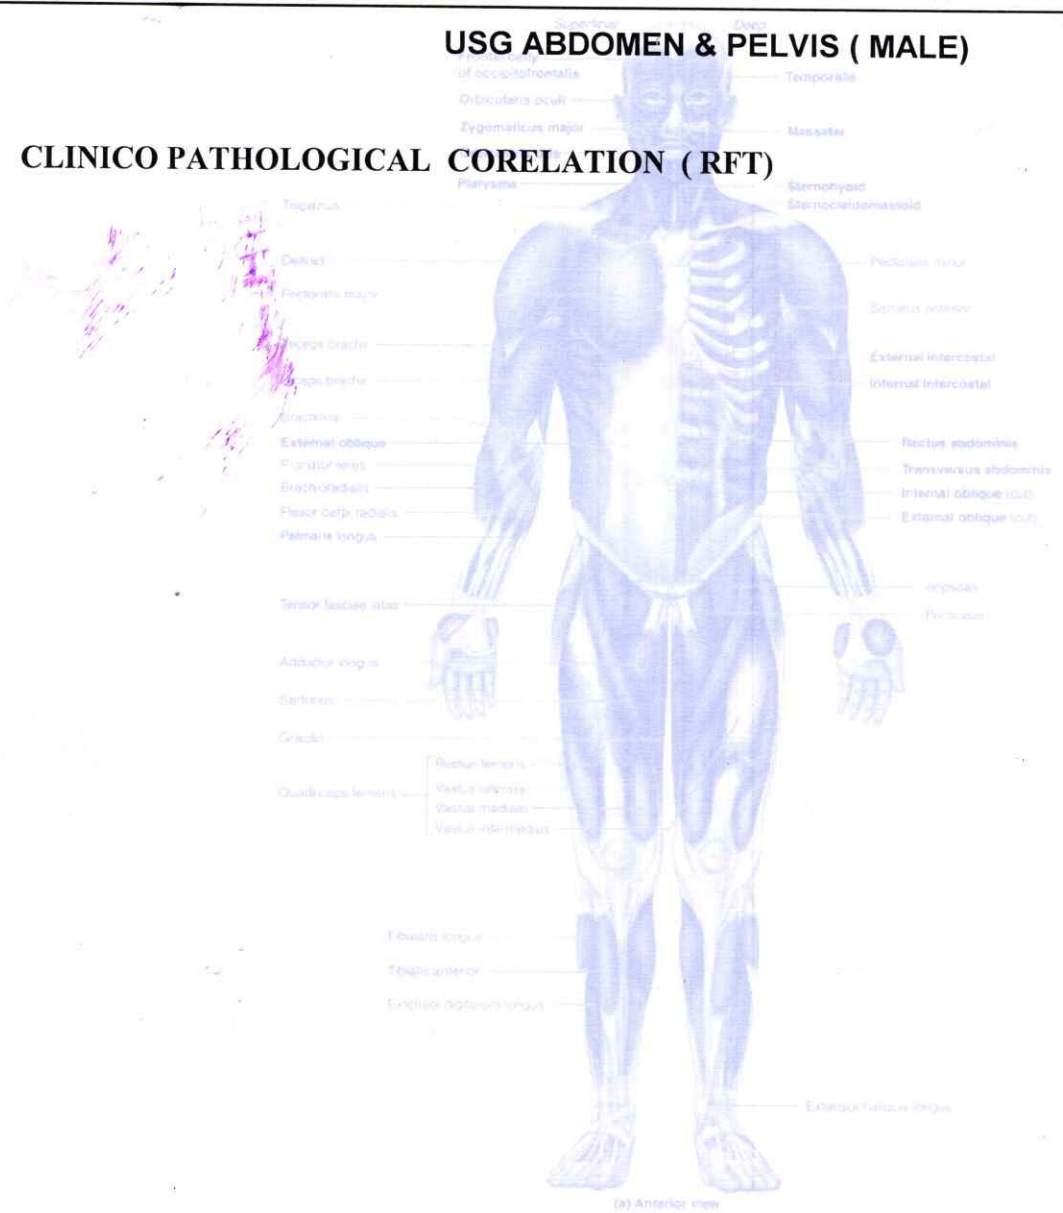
USG ABDOMEN & PELVIS ( MALE)

CLINICO PATHOLOGICAL CORELATION ( RFT)

Superficial
Deep
Frontal belly of occipitofrontalis
Temporalis
Orbicularis oculi
Zygomaticus major
Masseter
Platysma
Sternohyoid
Sternocleidomastoid
Trapezius
Deltoid
Pectoralis minor
Pectoralis major
Serratus anterior
Biceps brachii
External intercostal
Triceps brachii
Internal intercostal
Brachialis
External oblique
Rectus abdominis
Pronator teres
Transversus abdominis
Brachioradialis
Internal oblique (cut)
Flexor carpi radialis
External oblique (cut)
Palmaris longus
Iliopsoas
Tensor fasciae latae
Pectineus
Adductor longus
Sartorius
Gracilis
Quadriceps femoris
Rectus femoris
Vastus lateralis
Vastus medialis
Vastus intermedius
Fibularis longus
Tibialis anterior
Extensor digitorum longus
Extensor hallucis longus
(a) Anterior view